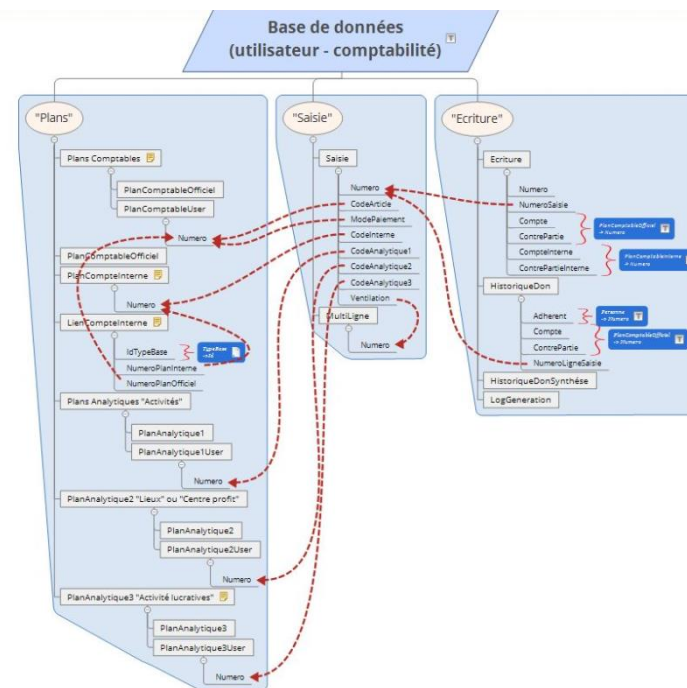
Base de données
(utilisateur - comptabilité)

"Plans"

Plans Comptables

PlanComptableOfficiel

PlanComptableUser

Numero

PlanComptableOfficiel

PlanCompteInterne

Numero

LienCompteInterne

IdTypeBase

TypeBase ->Id

NumeroPlanInterne

NumeroPlanOfficiel

Plans Analytiques "Activités"

PlanAnalytique1

PlanAnalytique1User

Numero

PlanAnalytique2 "Lieux" ou "Centre profit"

PlanAnalytique2

PlanAnalytique2User

Numero

PlanAnalytique3 "Activité lucratives"

PlanAnalytique3

PlanAnalytique3User

Numero

"Saisie"

Saisie

Numero

CodeArticle

ModePaiement

CodeInterne

CodeAnalytique1

CodeAnalytique2

CodeAnalytique3

Ventilation

MultiLigne

Numero

"Ecriture"

Ecriture

Numero

NumeroSaisie

Compte

ContrePartie

PlanComptableOfficiel -> Numero

CompteInterne

ContrePartieInterne

PlanCompteInterne -> Numero

HistoriqueDon

Adherent

Personne -> Numero

Compte

ContrePartie

PlanComptableOfficiel -> Numero

NumeroLigneSaisie

HistoriqueDonSynthèse

LogGeneration